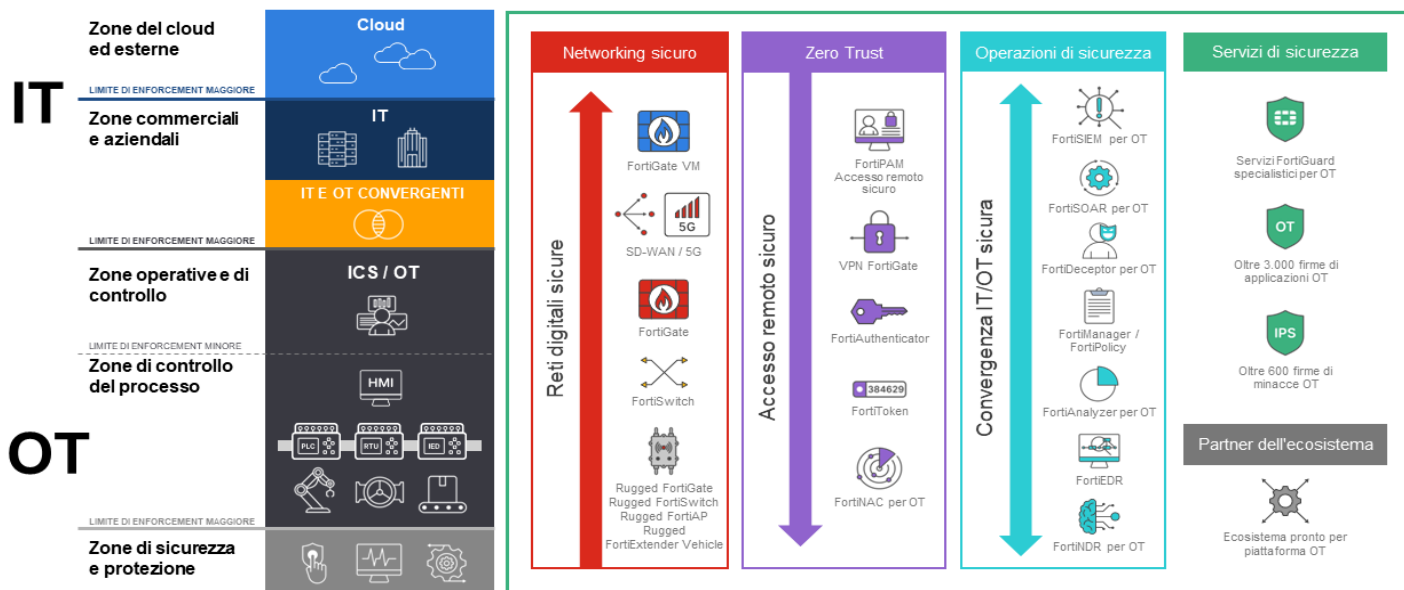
IT

Zone del cloud ed esterne

Cloud

LIMITE DI ENFORCEMENT MAGGIORE

Zone commerciali e aziendali

IT

IT E OT CONVERGENTI

LIMITE DI ENFORCEMENT MAGGIORE

Zone operative e di controllo

ICS / OT

LIMITE DI ENFORCEMENT MINORE

Zone di controllo del processo

HMI

PLC

RTU

IED

OT

LIMITE DI ENFORCEMENT MAGGIORE

Zone di sicurezza e protezione

Networking sicuro

Reti digitali sicure

FortiGate VM

5G

SD-WAN / 5G

FortiGate

FortiSwitch

Rugged FortiGate
Rugged FortiSwitch
Rugged FortiAP
Rugged
FortiExtender Vehicle

Zero Trust

Accesso remoto sicuro

FortiPAM
Accesso remoto sicuro

VPN FortiGate

FortiAuthenticator

384629

FortiToken

FortiNAC per OT

Operazioni di sicurezza

Convergenza IT/OT sicura

FortiSIEM per OT

FortiSOAR per OT

FortiDeceptor per OT

FortiManager / FortiPolicy

FortiAnalyzer per OT

FortiEDR

FortiNDR per OT

Servizi di sicurezza

Servizi FortiGuard specialistici per OT

OT

Oltre 3.000 firme di applicazioni OT

IPS

Oltre 600 firme di minacce OT

Partner dell'ecosistema

Ecosistema pronto per piattaforma OT